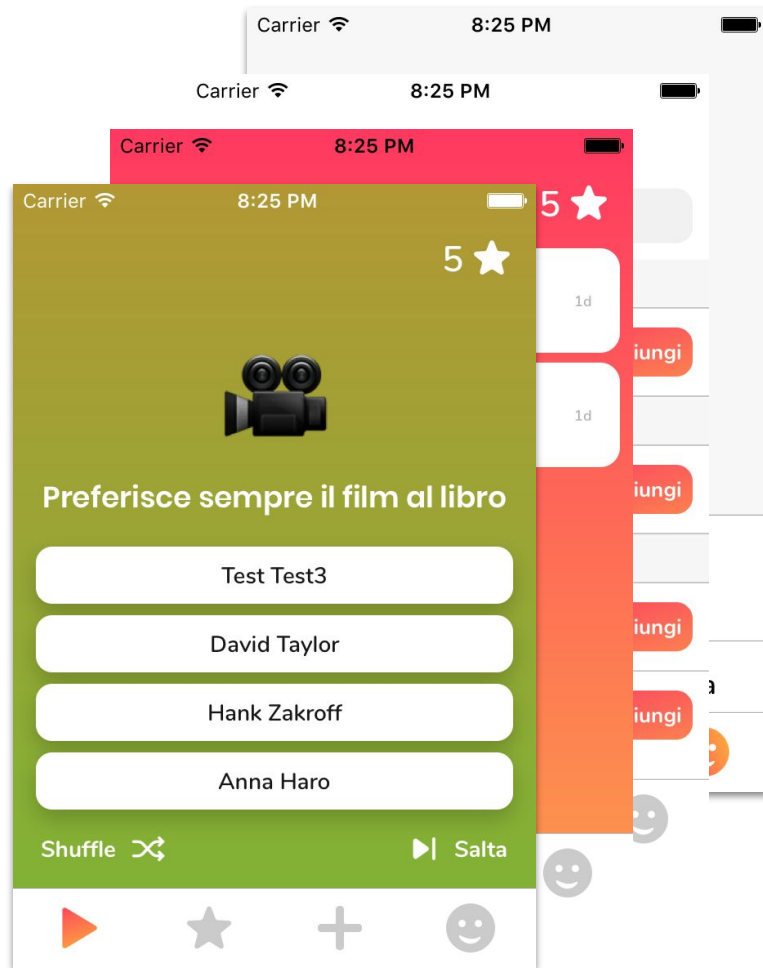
Carrier 8:25 PM

Carrier 8:25 PM

Carrier 8:25 PM

5

1d

iungi

1d

iungi

iungi

a

iungi

Carrier 8:25 PM

5

Preferisce sempre il film al libro

Test Test3

David Taylor

Hank Zakroff

Anna Haro

Shuffle

Salta